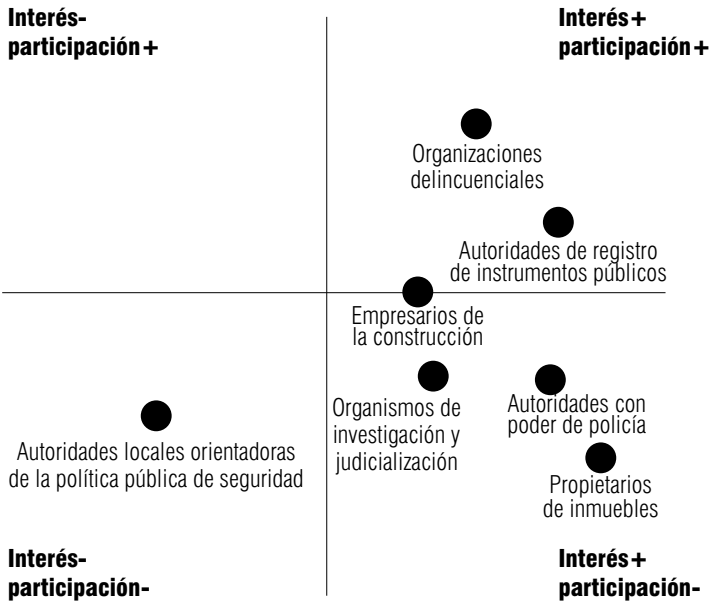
Interés-
participación+

Interés+
participación+

Organizaciones
delincuenciales

Autoridades de registro
de instrumentos públicos

Empresarios de
la construcción

Organismos de
investigación y
judicialización

Autoridades con
poder de policía

Autoridades locales orientadoras
de la política pública de seguridad

Propietarios
de inmuebles

Interés-
participación-

Interés+
participación-